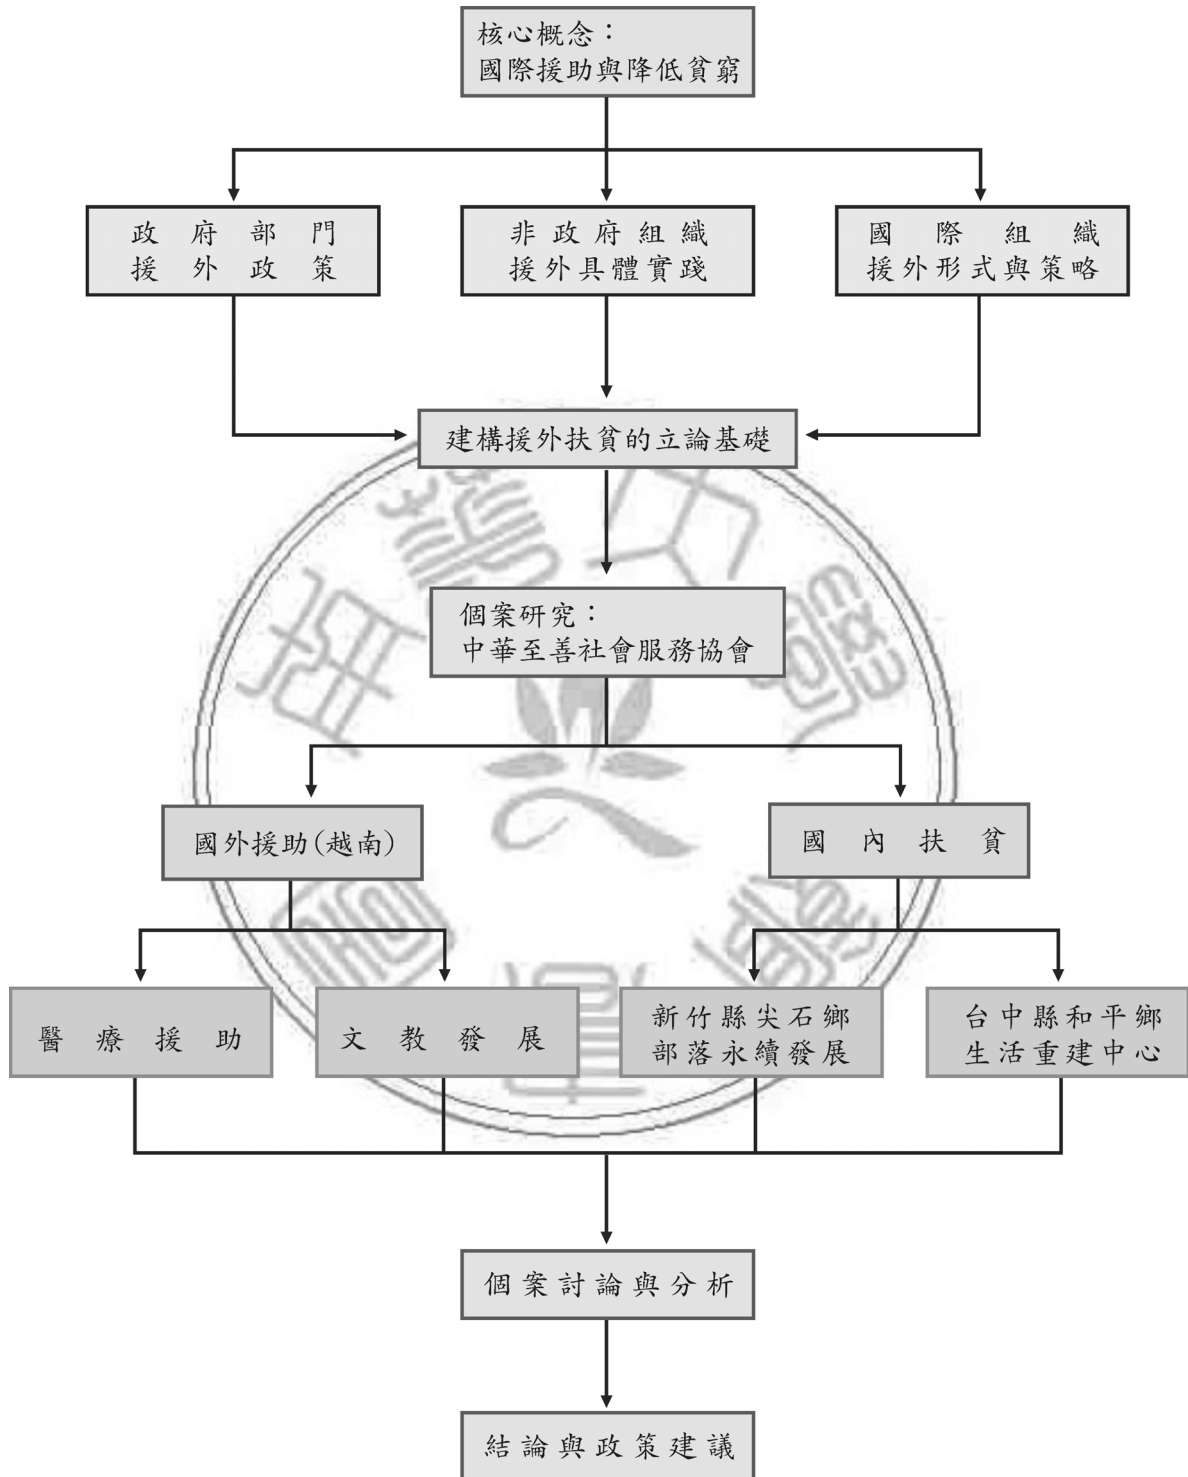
核心概念：
國際援助與降低貧窮

政府部門
援外政策

非政府組織
援外具體實踐

國際組織
援外形式與策略

建構援外扶貧的立論基礎

個案研究：
中華至善社會服務協會

國外援助(越南)

國內扶貧

醫療援助

文教發展

新竹縣尖石鄉
部落永續發展

台中縣和平鄉
生活重建中心

個案討論與分析

結論與政策建議